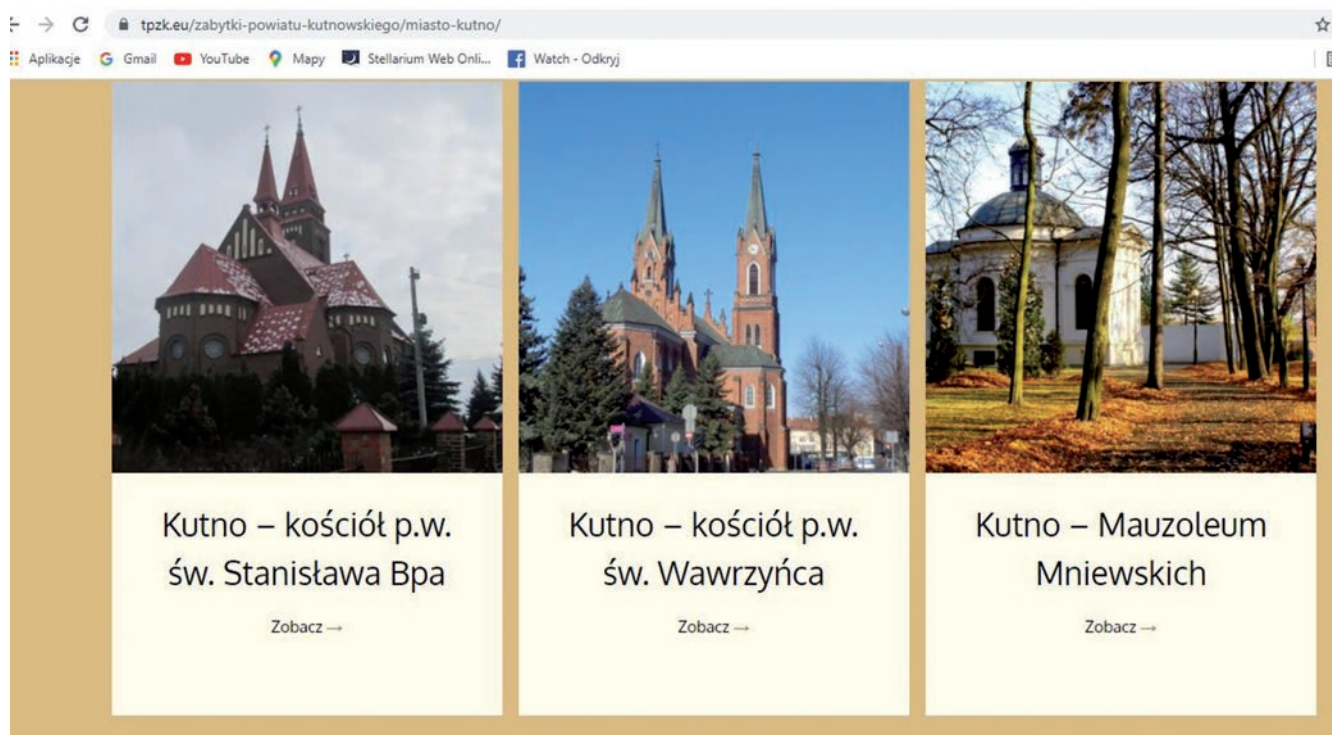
tpzk.eu/zabytki-powiatu-kutnowskiego/miasto-kutno/

Aplikacje Gmail YouTube Mapy Stellarium Web Onli... Watch - Odkryj

Kutno – kościół p.w. św. Stanisława Bpa

Zobacz →

Kutno – kościół p.w. św. Wawrzyńca

Zobacz →

Kutno – Mauzoleum Mniewskich

Zobacz →